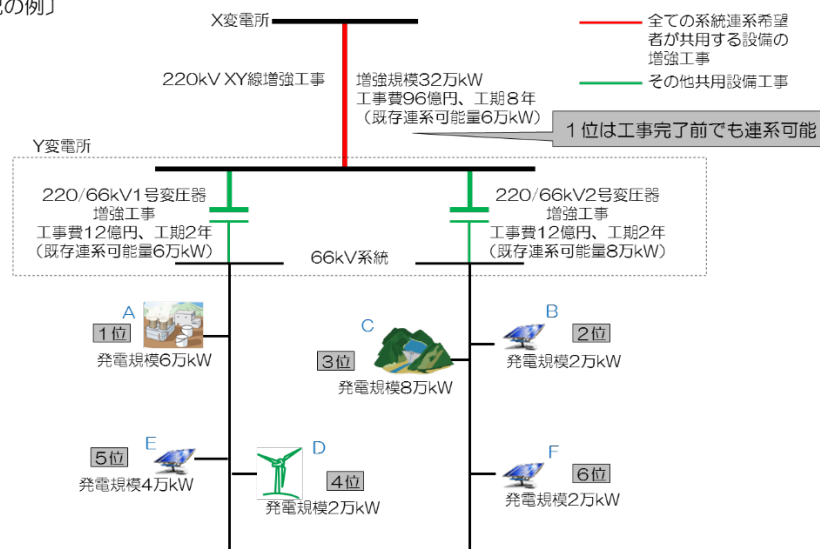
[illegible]の例」

X変電所

全ての系統連系希望者が共用する設備の増強工事

その他共用設備工事

220kV XY線増強工事

増強規模32万kW
工事費96億円、工期８年
（既存連系可能量6万kW）

１位は工事完了前でも連系可能

Y変電所

220/66kV1号変圧器
増強工事
工事費12億円、工期2年
（既存連系可能量6万kW）

220/66kV2号変圧器
増強工事
工事費12億円、工期2年
（既存連系可能量8万kW）

66kV系統

A
1位
発電規模6万kW

C
3位
発電規模8万kW

B
2位
発電規模2万kW

E
5位
発電規模4万kW

D
4位
発電規模2万kW

F
6位
発電規模2万kW